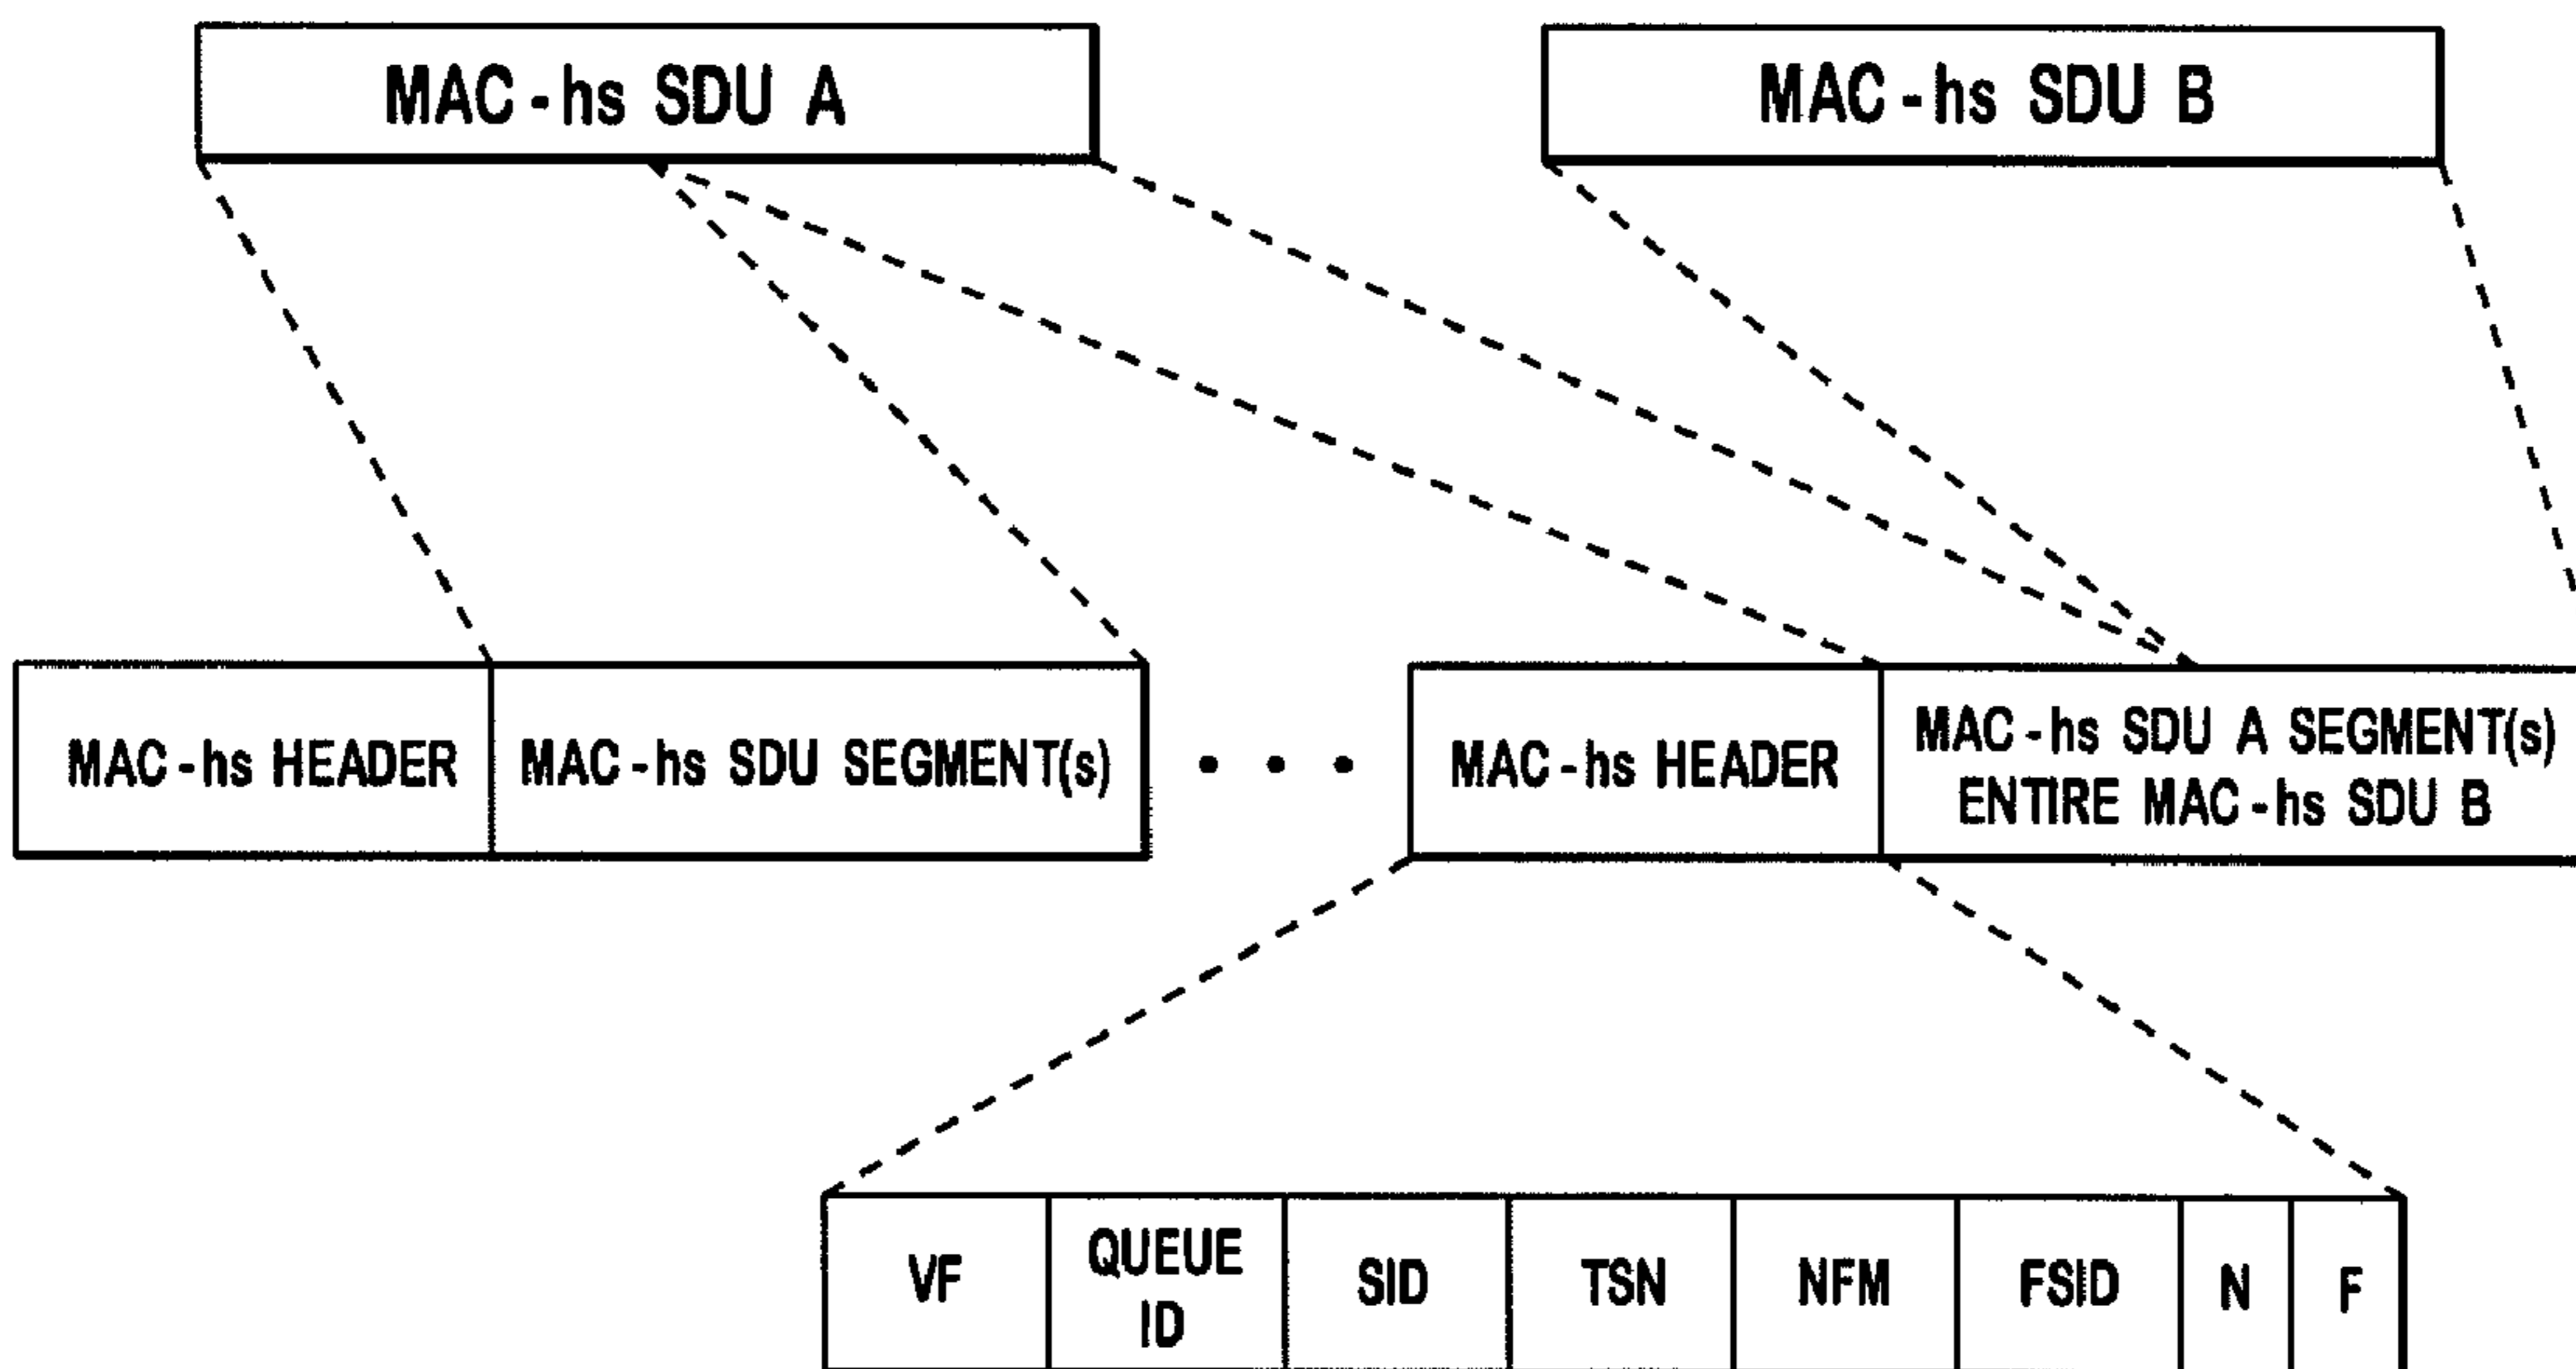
MAC-hs SDU A

MAC-hs SDU B

MAC-hs HEADER

MAC-hs SDU SEGMENT(s)

• • •

MAC-hs HEADER

MAC-hs SDU A SEGMENT(s) ENTIRE MAC-hs SDU B

| VF | QUEUE ID | SID | TSN | NFM | FSID | N | F |
|---|---|---|---|---|---|---|---|